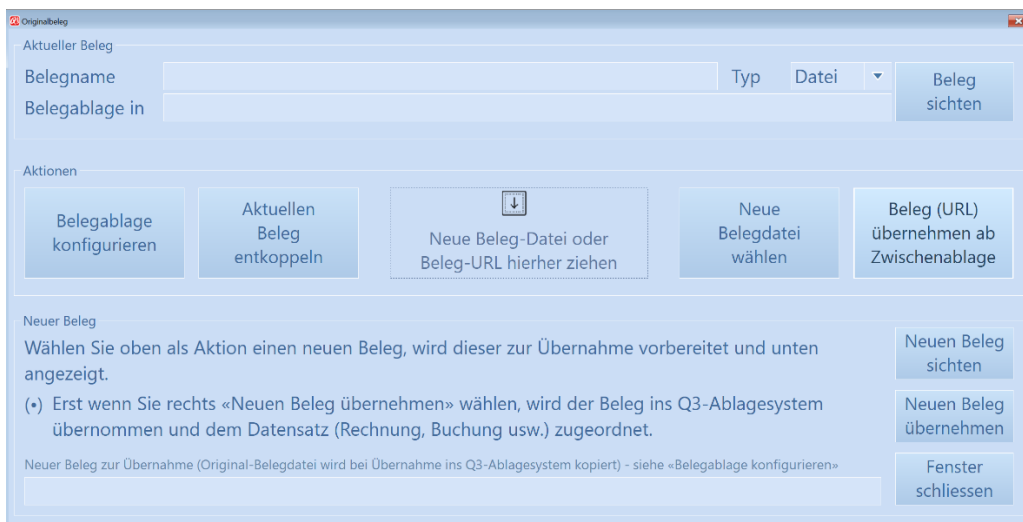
Originalbeleg

Aktueller Beleg

Belegname

Typ Datei

Beleg sichten

Belegablage in

Aktionen

Belegablage konfigurieren

Aktuellen Beleg entkoppeln

Neue Beleg-Datei oder Beleg-URL hierher ziehen

Neue Belegdatei wählen

Beleg (URL) übernehmen ab Zwischenablage

Neuer Beleg

Wählen Sie oben als Aktion einen neuen Beleg, wird dieser zur Übernahme vorbereitet und unten angezeigt.

(•) Erst wenn Sie rechts «Neuen Beleg übernehmen» wählen, wird der Beleg ins Q3-Ablagesystem übernommen und dem Datensatz (Rechnung, Buchung usw.) zugeordnet.

Neuen Beleg sichten

Neuen Beleg übernehmen

Neuer Beleg zur Übernahme (Original-Belegdatei wird bei Übernahme ins Q3-Ablagesystem kopiert) - siehe «Belegablage konfigurieren»

Fenster schliessen